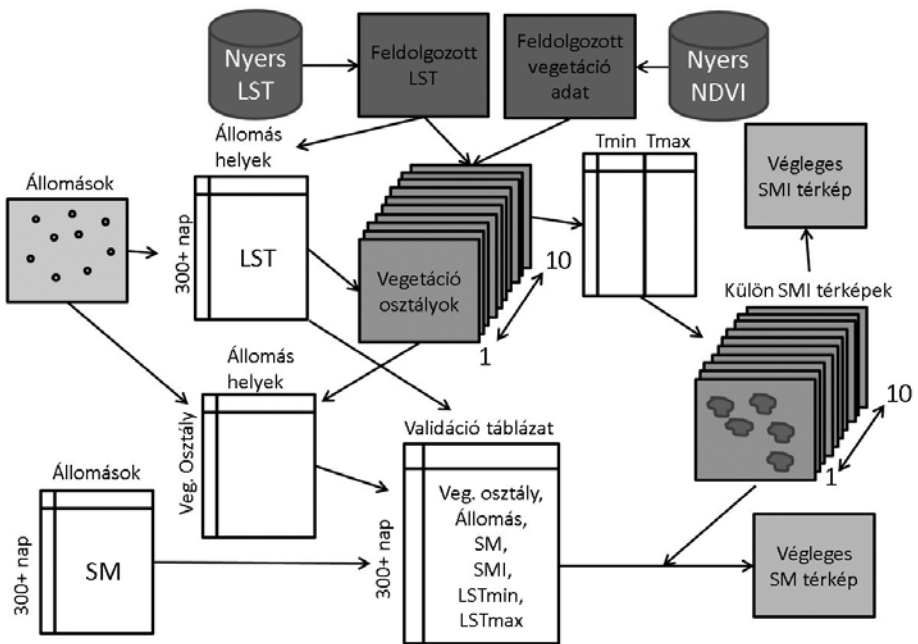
Nyers LST

Feldolgozott LST

Feldolgozott vegetáció adat

Nyers NDVI

Állomás helyek

Tmin Tmax

Végleges SMI térkép

Állomások

300+ nap

LST

Vegetáció osztályok

10

1

Külön SMI térképek

Állomás helyek

Veg. Osztály

10

1

Validáció táblázat

Állomások

300+ nap

SM

300+ nap

Veg. osztály, Állomás, SM, SMI, LSTmin, LSTmax

Végleges SM térkép